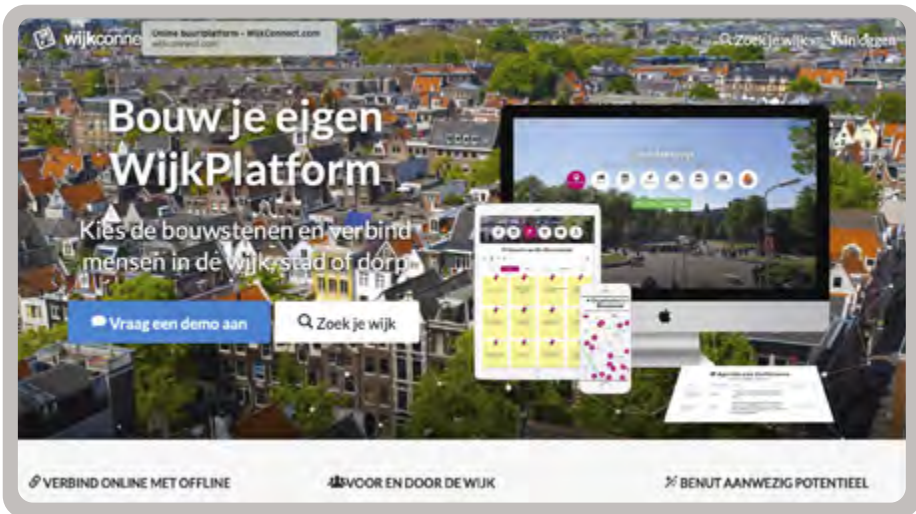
wijkconne

Online buurtplatform - WijkConnect.com
wijkconnect.com

Zoek je wijk Aanmelden

Bouw je eigen WijkPlatform

Kies de bouwstenen en verbind mensen in de wijk, stad of dorp

Vraag een demo aan

Zoek je wijk

VERBIND ONLINE MET OFFLINE

VOOR EN DOOR DE WIJK

BENUT AANWEZIG POTENTIEEL